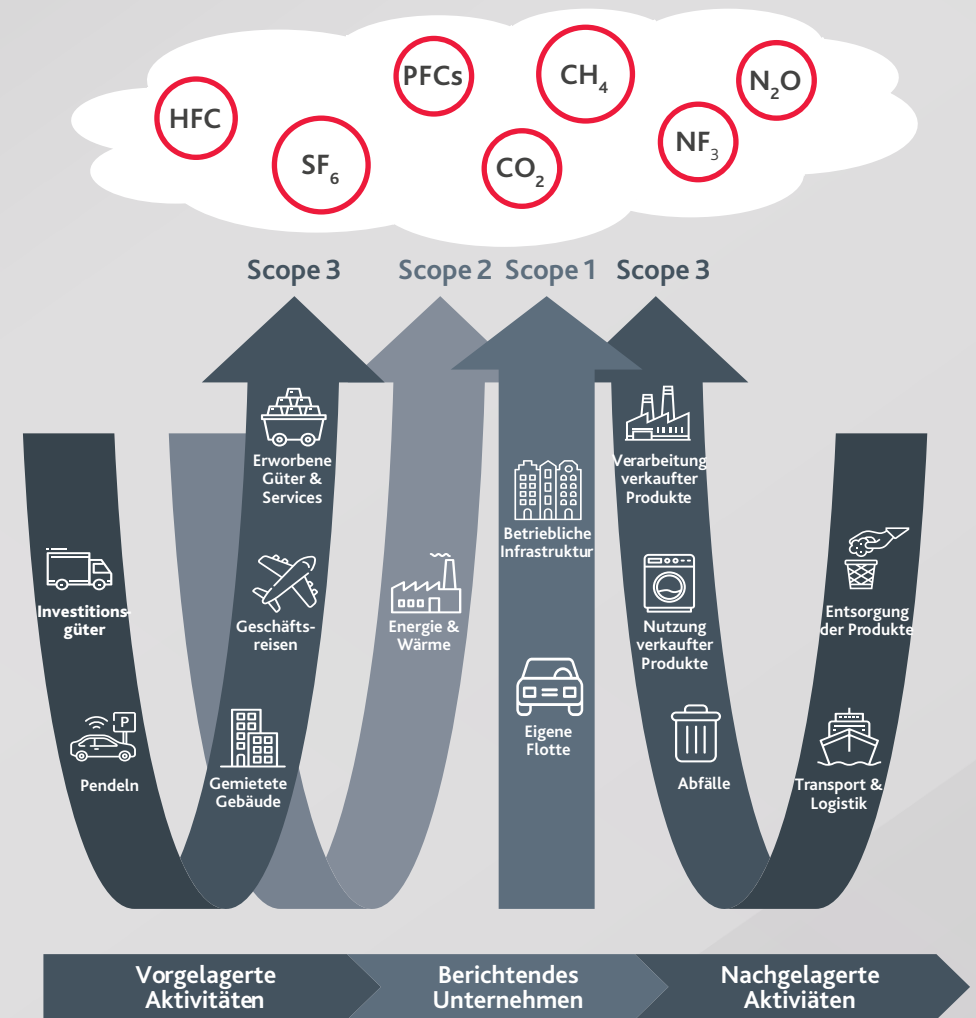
PFCs

$CH_4$

$N_2O$

HFC

$SF_6$

$CO_2$

$NF_3$

Scope 3

Scope 2

Scope 1

Scope 3

Erworbene Güter & Services

Investitionsgüter

Geschäftsreisen

Pendeln

Gemietete Gebäude

Energie & Wärme

Betriebliche Infrastruktur

Eigene Flotte

Verarbeitung verkaufter Produkte

Nutzung verkaufter Produkte

Abfälle

Entsorgung der Produkte

Transport & Logistik

Vorgelagerte Aktivitäten

Berichtendes Unternehmen

Nachgelagerte Aktiviäten